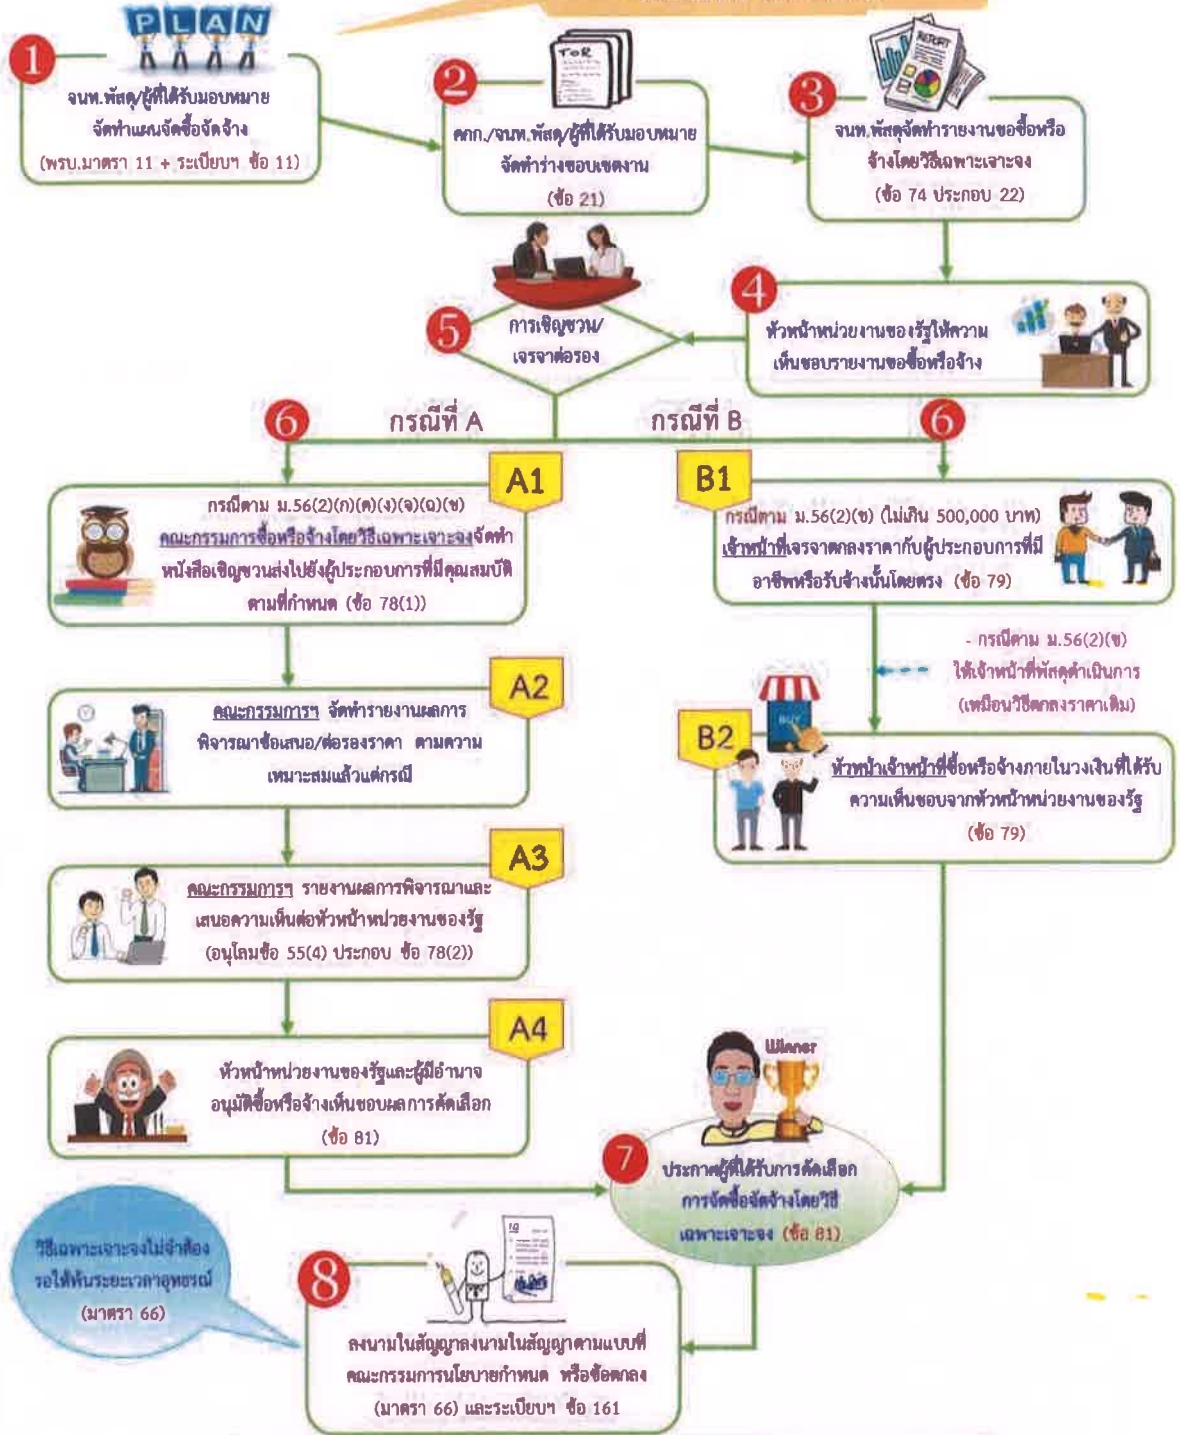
PLAN

1
จนท.พัสดุ/ผู้ที่ได้รับมอบหมาย จัดทำแผนจัดซื้อจัดจ้าง (พรบ.มาตรา 11 + ระเบียบฯ ข้อ 11)

ToR
2
คกก./จนท.พัสดุ/ผู้ที่ได้รับมอบหมาย จัดทำร่างขอบเขตงาน (ข้อ 21)

REPORT
3
จนท.พัสดุจัดทำรายงานขอซื้อหรือจ้างโดยวิธีเฉพาะเจาะจง (ข้อ 74 ประกอบ 22)

4
หัวหน้าหน่วยงานของรัฐให้ความเห็นชอบรายงานขอซื้อหรือจ้าง

5
การเชิญชวน/เจรจาต่อรอง

6
กรณีที่ A

กรณีที่ B
6

A1
กรณีตาม ม.56(2)(ก)(ค)(ง)(จ)(ฉ)(ช) คณะกรรมการซื้อหรือจ้างโดยวิธีเฉพาะเจาะจงจัดทำหนังสือเชิญชวนส่งไปยังผู้ประกอบการที่มีคุณสมบัติตามที่กำหนด (ข้อ 78(1))

B1
กรณีตาม ม.56(2)(ข) (ไม่เกิน 500,000 บาท) เจ้าหน้าที่เจรจาตกลงราคากับผู้ประกอบการที่มีอาชีพหรือรับจ้างนั้นโดยตรง (ข้อ 79)

- กรณีตาม ม.56(2)(ข) ให้เจ้าหน้าที่พัสดุดำเนินการ (เหมือนวิธีตกลงราคาเดิม)

A2
คณะกรรมการฯ จัดทำรายงานผลการพิจารณาข้อเสนอ/ต่อรองราคา ตามความเหมาะสมแล้วแต่กรณี

BUY
B2
หัวหน้าเจ้าหน้าที่ซื้อหรือจ้างภายในวงเงินที่ได้รับความเห็นชอบจากหัวหน้าหน่วยงานของรัฐ (ข้อ 79)

A3
คณะกรรมการฯ รายงานผลการพิจารณาและเสนอความเห็นต่อหัวหน้าหน่วยงานของรัฐ (อนุโลมข้อ 55(4) ประกอบ ข้อ 78(2))

A4
หัวหน้าหน่วยงานของรัฐและผู้มีอำนาจอนุมัติซื้อหรือจ้างเห็นชอบผลการคัดเลือก (ข้อ 81)

Winner
7
ประกาศผู้ที่ได้รับการคัดเลือก การจัดซื้อจัดจ้างโดยวิธีเฉพาะเจาะจง (ข้อ 81)

วิธีเฉพาะเจาะจงไม่จำต้องรอให้พ้นระยะเวลาอุทธรณ์ (มาตรา 66)

8
ลงนามในสัญญาลงนามในสัญญาตามแบบที่คณะกรรมการนโยบายกำหนด หรือข้อตกลง (มาตรา 66) และระเบียบฯ ข้อ 161